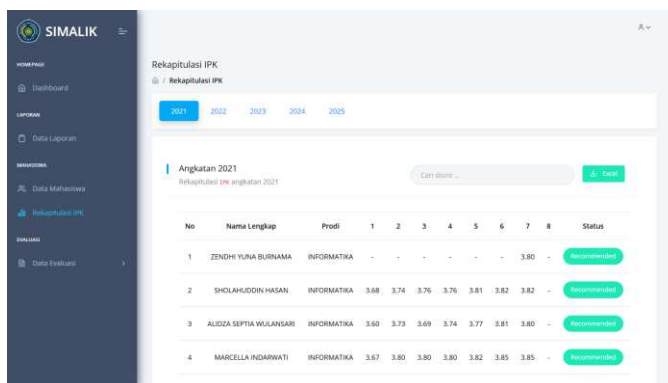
SIMALIK

HOMEPAGE

Dashboard

LAPORAN

Data Laporan

MAHASISWA

Data Mahasiswa

Rekapitulasi IPK

EVALUASI

Data Evaluasi

Rekapitulasi IPK

/ Rekapitulasi IPK

2021 2022 2023 2024 2025

Angkatan 2021

Rekapitulasi IPK angkatan 2021

Cari disini...

Excel

| No | Nama Lengkap | Prodi | 1 | 2 | 3 | 4 | 5 | 6 | 7 | 8 | Status |
|---|---|---|---|---|---|---|---|---|---|---|---|
| 1 | ZENDHI YUNA BURNAMA | INFORMATIKA | - | - | - | - | - | - | 3.80 | - | Recommended |
| 2 | SHOLAHUDDIN HASAN | INFORMATIKA | 3.68 | 3.74 | 3.76 | 3.76 | 3.81 | 3.82 | 3.82 | - | Recommended |
| 3 | ALIDZA SEPTIA WULANSARI | INFORMATIKA | 3.60 | 3.73 | 3.69 | 3.74 | 3.77 | 3.81 | 3.80 | - | Recommended |
| 4 | MARCELLA INDARWATI | INFORMATIKA | 3.67 | 3.80 | 3.80 | 3.80 | 3.82 | 3.85 | 3.85 | - | Recommended |